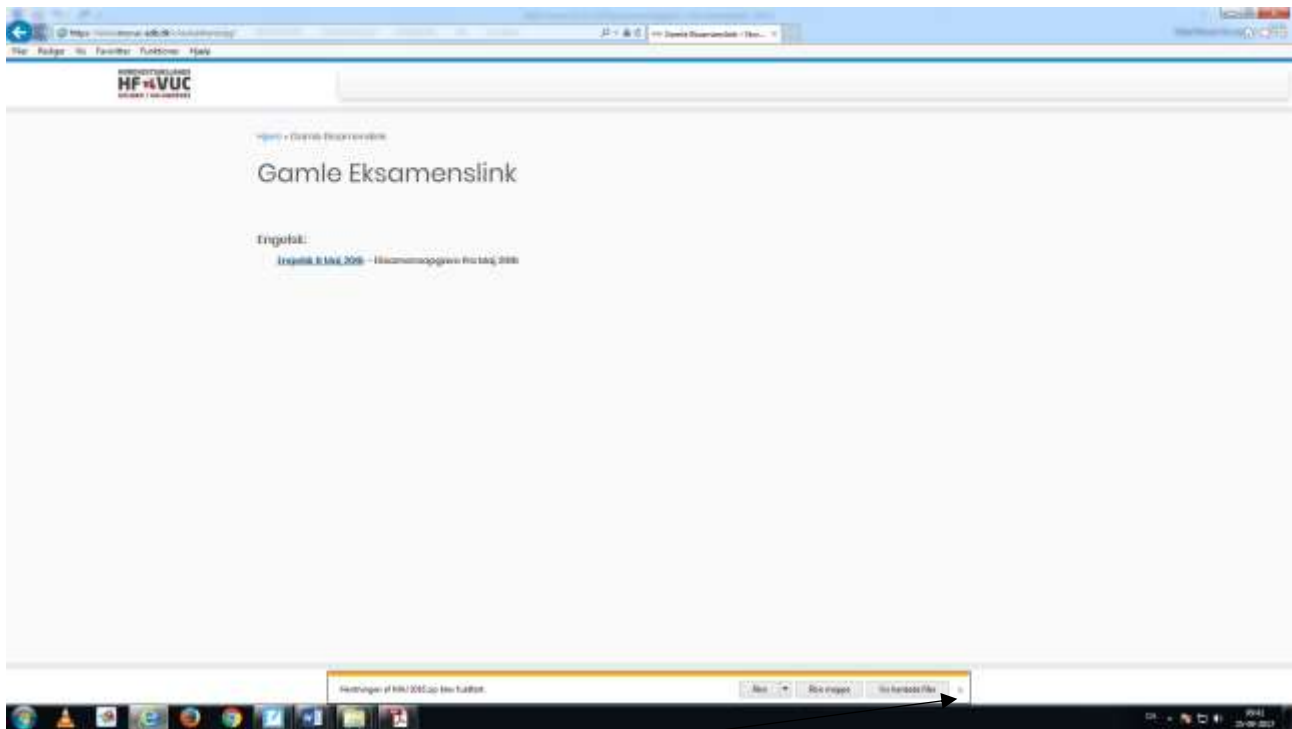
Filer Rediger Vis Favoritter Funktioner Hjælp

HF & VUC

Hjem » Gamle Eksamenslink

Gamle Eksamenslink

Engelsk:

Engelsk B Maj 2016 – Eksamensopgave fra Maj 2016

Hentningen af MAJ 2016.zip blev fuldført.

Åbn | Åbn mappe | Vis hentede filer